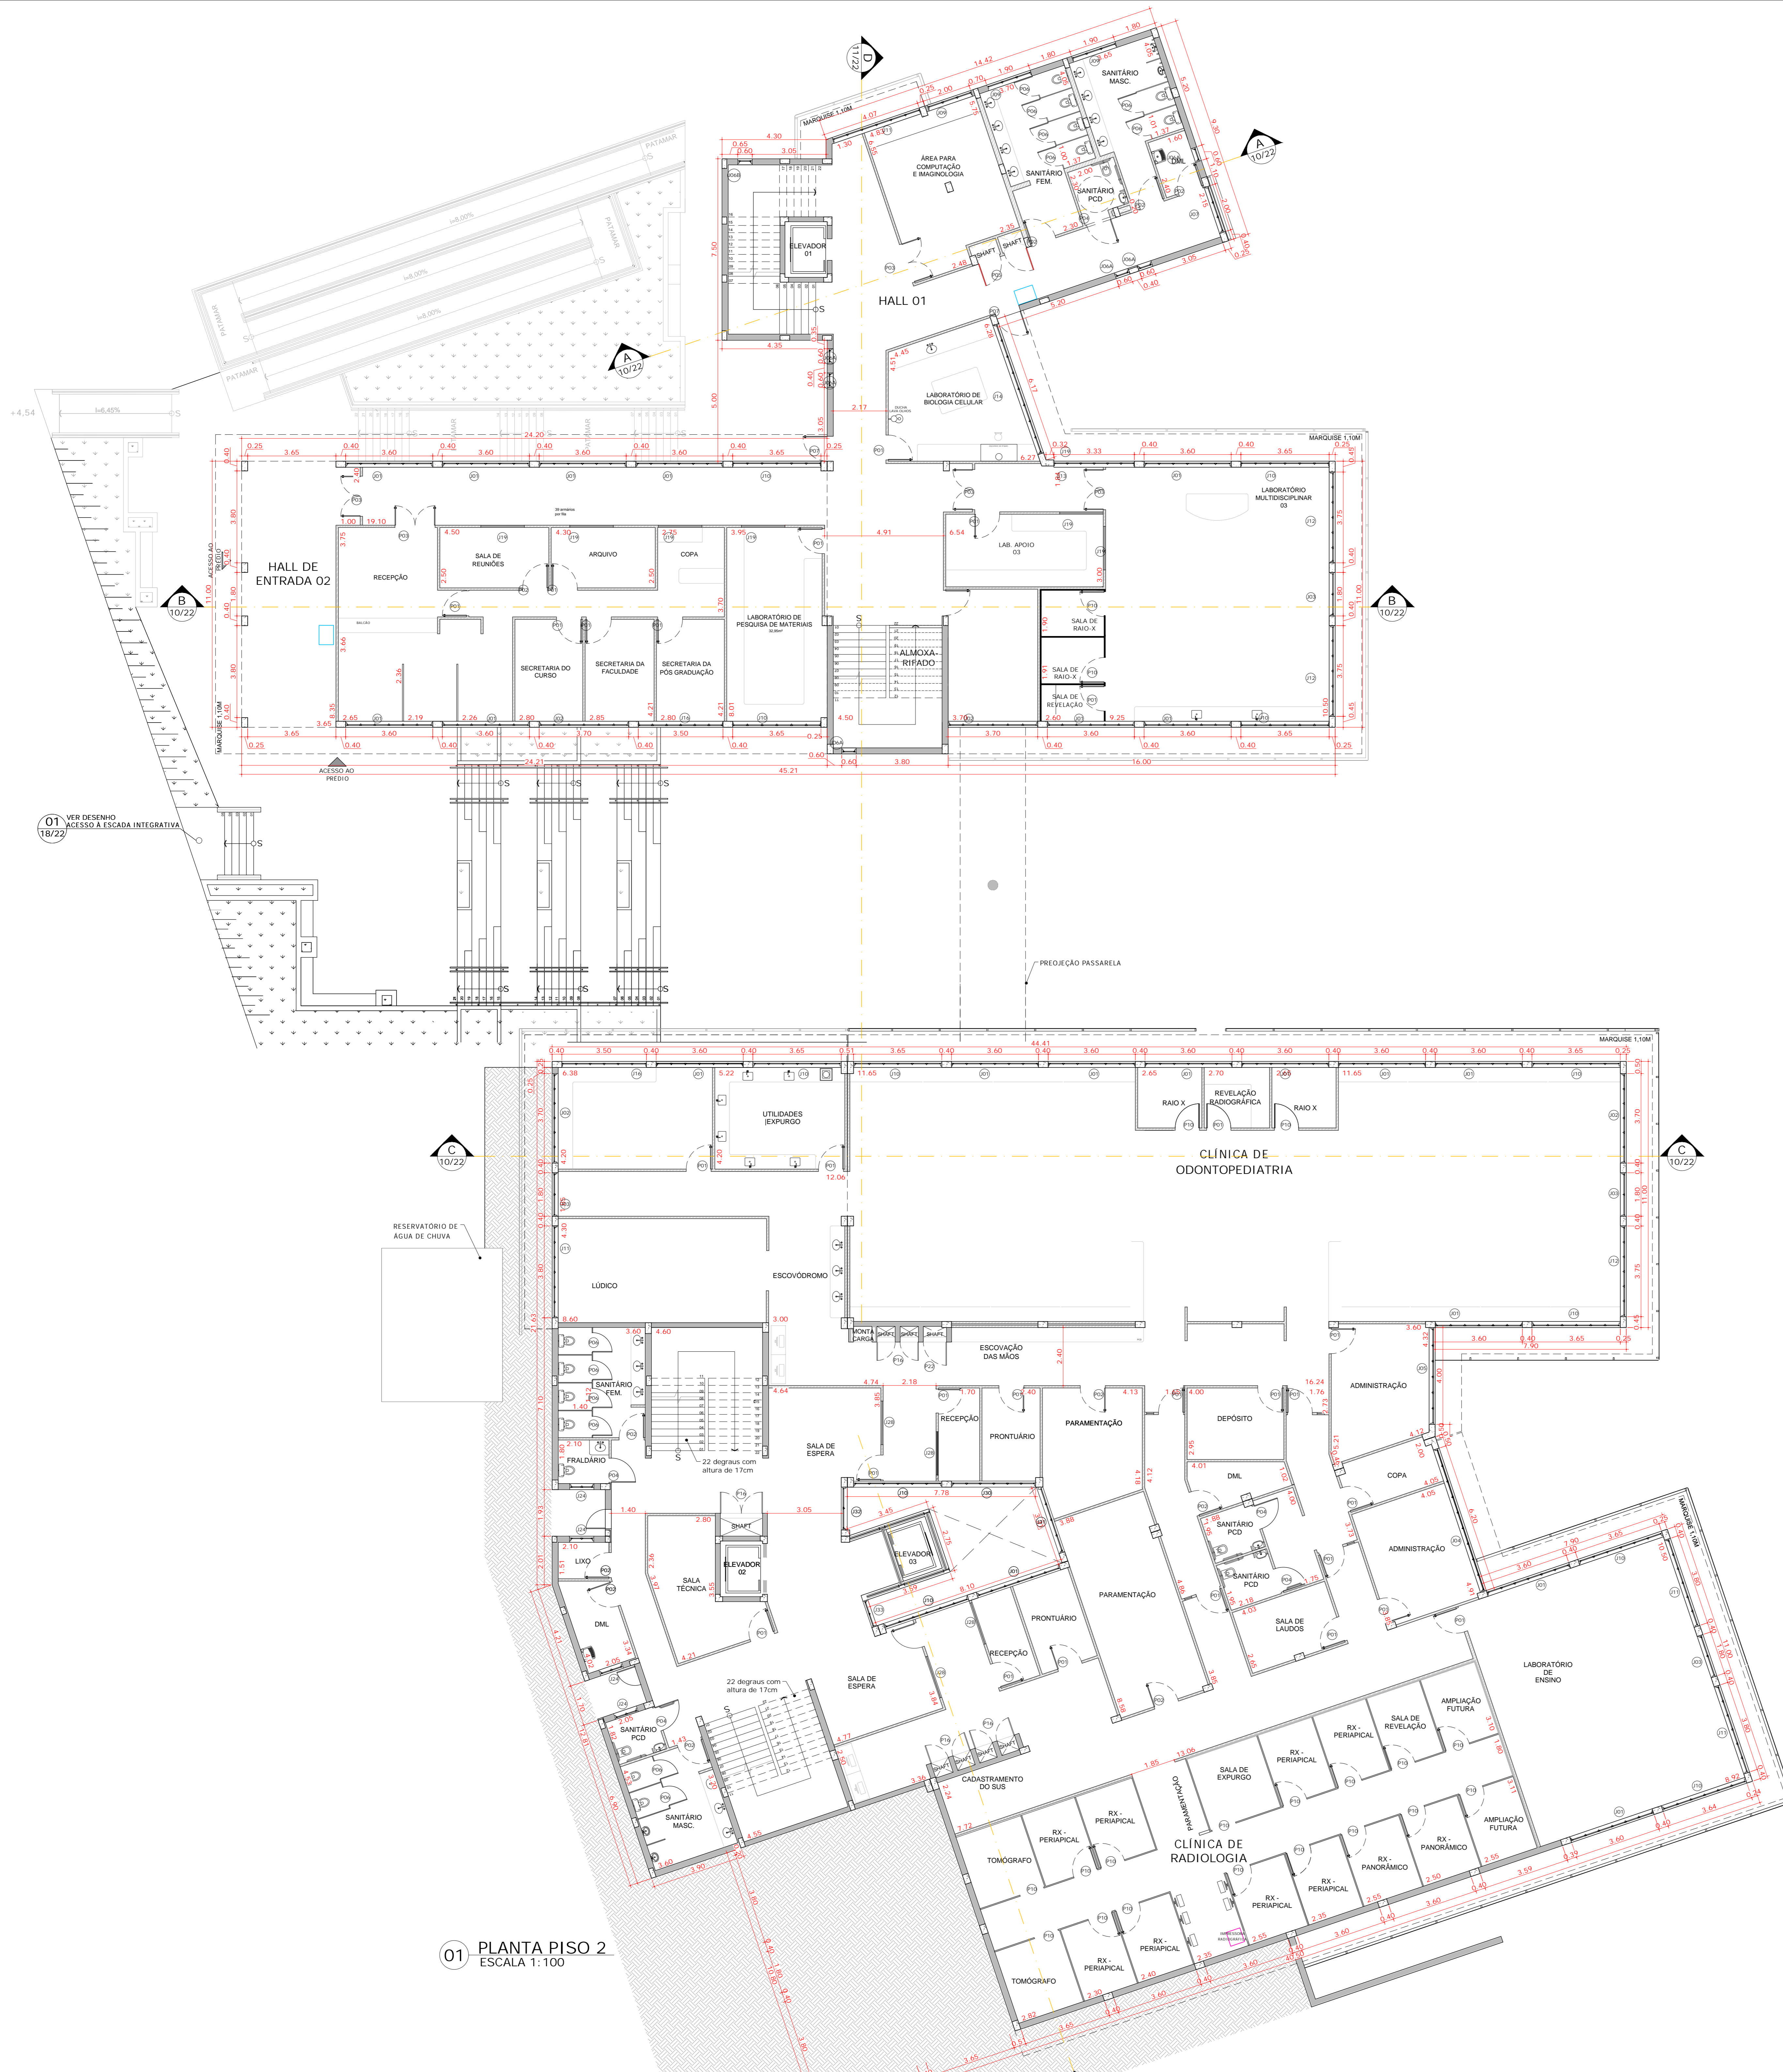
SANITÁRIO MASC.
ÁREA PARA COMPUTAÇÃO E IMAGINOLOGIA
SANITÁRIO FEM.
SANITÁRIO PCD
DML
SHAFT
SHAFT
ELEVADOR 01
HALL 01
MARQUISE 1,10M
LABORATÓRIO DE BIOLOGIA CELULAR
D
11/22
A
10/22
A
10/22
PATAMAR
i=8,00%
i=8,00%
i=8,00%
i=8,45%
+4,54
HALL DE ENTRADA 02
RECEPÇÃO
SALA DE REUNIÕES
ARQUIVO
COPA
LABORATÓRIO DE PESQUISA DE MATERIAIS
SECRETARIA DO CURSO
SECRETARIA DA FACULDADE
SECRETARIA DA PÓS GRADUAÇÃO
ALMOXARIFADO
LAB. APOIO 03
SALA DE RAIO-X
SALA DE RAIO-X
SALA DE REVELAÇÃO
LABORATÓRIO MULTIDISCIPLINAR 03
MARQUISE 1,10M
B
10/22
B
10/22
ACESSO AO PRÉDIO
MARQUISE 1,10M
ACESSO AO PRÉDIO
24.21
45.21
16.00
01
18/22
VER DESENHO ACESSO À ESCADA INTEGRATIVA
PREOJEÇÃO PASSARELA
MARQUISE 1,10M
44.41
UTILIDADES |EXPURGO
RAIO X
REVELAÇÃO RADIOGRÁFICA
RAIO X
CLÍNICA DE ODONTOPEDIATRIA
C
10/22
C
10/22
RESERVATÓRIO DE ÁGUA DE CHUVA
LÚDICO
ESCOVÓDROMO
MONTA CARGA
SHAFT
SHAFT
SHAFT
ESCOVAÇÃO DAS MÃOS
SANITÁRIO FEM.
FRALDÁRIO
22 degraus com altura de 17cm
SALA DE ESPERA
RECEPÇÃO
PRONTUÁRIO
PARAMENTAÇÃO
DEPÓSITO
DML
ADMINISTRAÇÃO
COPA
SANITÁRIO PCD
SANITÁRIO PCD
ADMINISTRAÇÃO
SALA DE LAUDOS
SHAFT
ELEVADOR 02
SALA TÉCNICA
LIXO
DML
ELEVADOR 03
PARAMENTAÇÃO
PRONTUÁRIO
RECEPÇÃO
SALA DE ESPERA
22 degraus com altura de 17cm
SANITÁRIO PCD
SANITÁRIO MASC.
LABORATÓRIO DE ENSINO
AMPLIAÇÃO FUTURA
SALA DE REVELAÇÃO
RX - PERIAPICAL
RX - PERIAPICAL
SALA DE EXPURGO
PARAMENTAÇÃO
CADASTRAMENTO DO SUS
RX - PERIAPICAL
RX - PERIAPICAL
TOMÓGRAFO
CLÍNICA DE RADIOLOGIA
RX - PANORÂMICO
RX - PANORÂMICO
AMPLIAÇÃO FUTURA
RX - PERIAPICAL
RX - PERIAPICAL
RX - PERIAPICAL
RX - PERIAPICAL
TOMÓGRAFO
01 PLANTA PISO 2
ESCALA 1:100